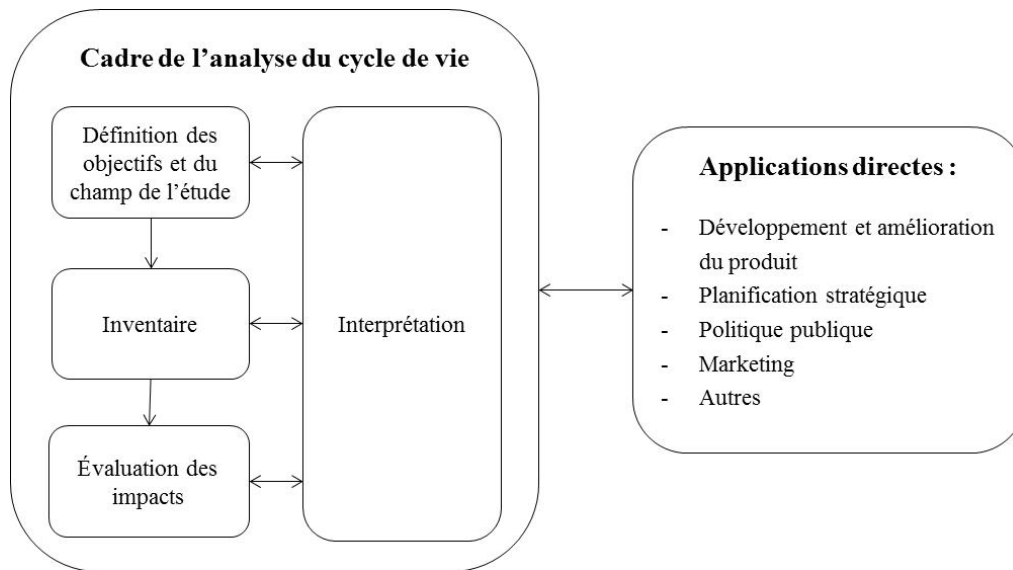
Cadre de l'analyse du cycle de vie

Définition des objectifs et du champ de l'étude

Inventaire

Évaluation des impacts

Interprétation

Applications directes :

- Développement et amélioration du produit
- Planification stratégique
- Politique publique
- Marketing
- Autres